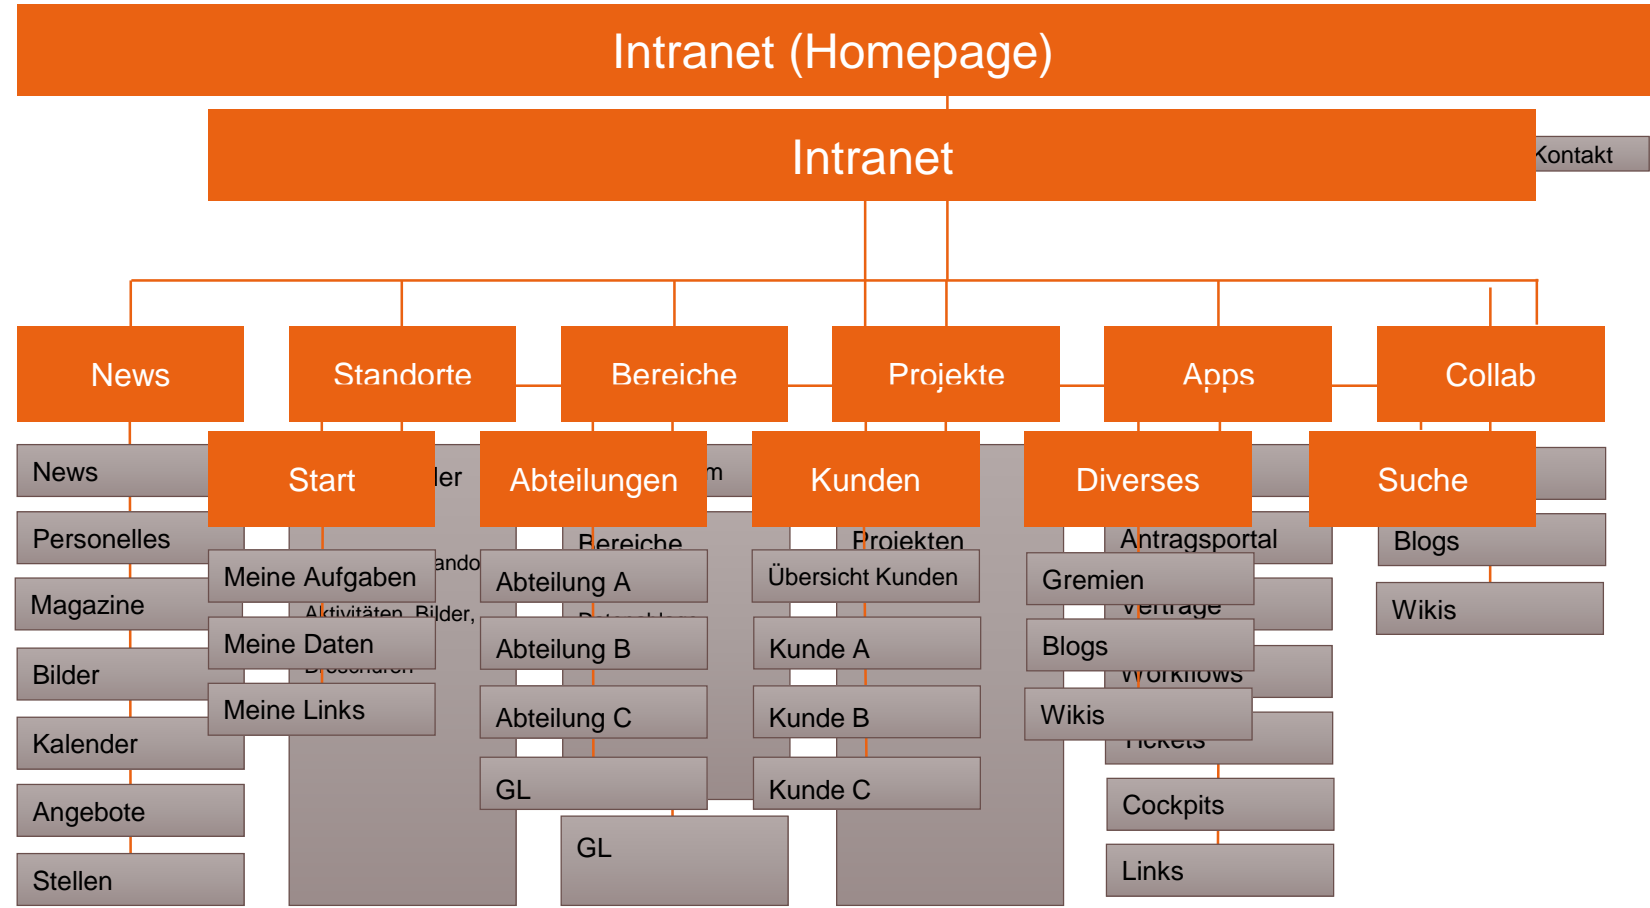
Intranet (Homepage)

Intranet

Kontakt

News

Standorte

Bereiche

Projekte

Apps

Collab

News

Start

ler

Abteilungen

m

Kunden

Diverses

Suche

Personelles

Bereiche

Projekten

Antragsportal

Blogs

Meine Aufgaben

ando

Abteilung A

Übersicht Kunden

Gremien

Magazine

Aktivitäten, Bilder,

Vertrage

Wikis

Meine Daten

Abteilung B

Kunde A

Blogs

Bilder

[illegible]

Workflows

Meine Links

Abteilung C

Kunde B

Wikis

Kalender

Tickets

GL

Kunde C

Angebote

Cockpits

GL

Stellen

Links